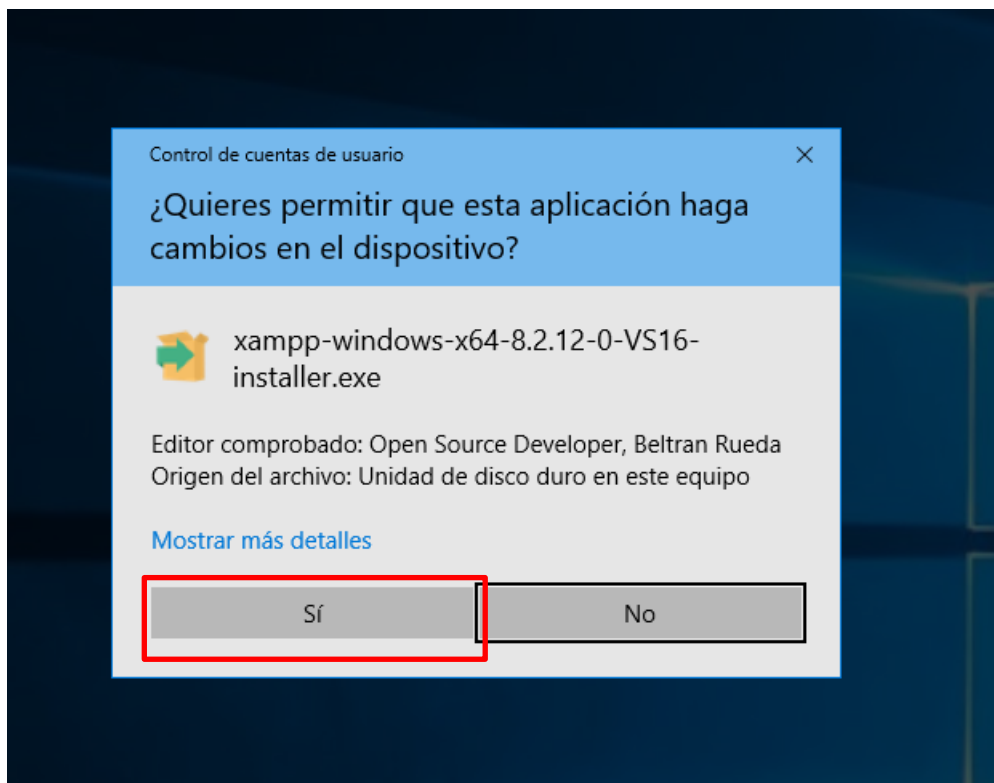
Control de cuentas de usuario

×

¿Quieres permitir que esta aplicación haga cambios en el dispositivo?

xampp-windows-x64-8.2.12-0-VS16-installer.exe

Editor comprobado: Open Source Developer, Beltran Rueda
Origen del archivo: Unidad de disco duro en este equipo

Mostrar más detalles

Sí

No